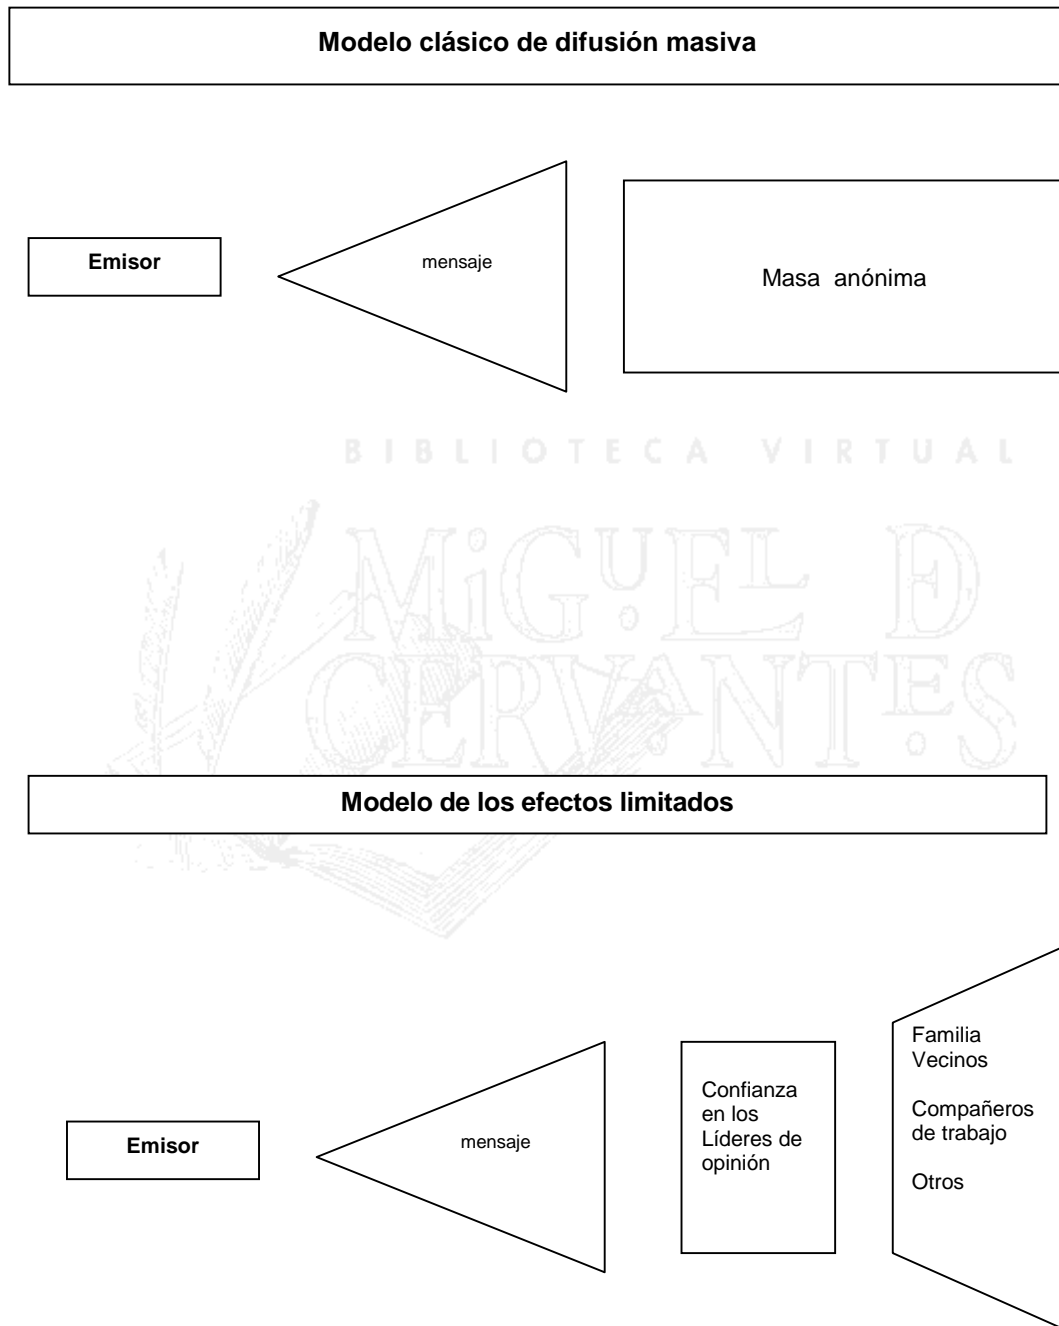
Modelo clásico de difusión masiva

Emisor

mensaje

Masa anónima

BIBLIOTECA VIRTUAL

MIGUEL DE CERVANTES

Modelo de los efectos limitados

Emisor

mensaje

Confianza en los Líderes de opinión

Familia
Vecinos

Compañeros de trabajo

Otros